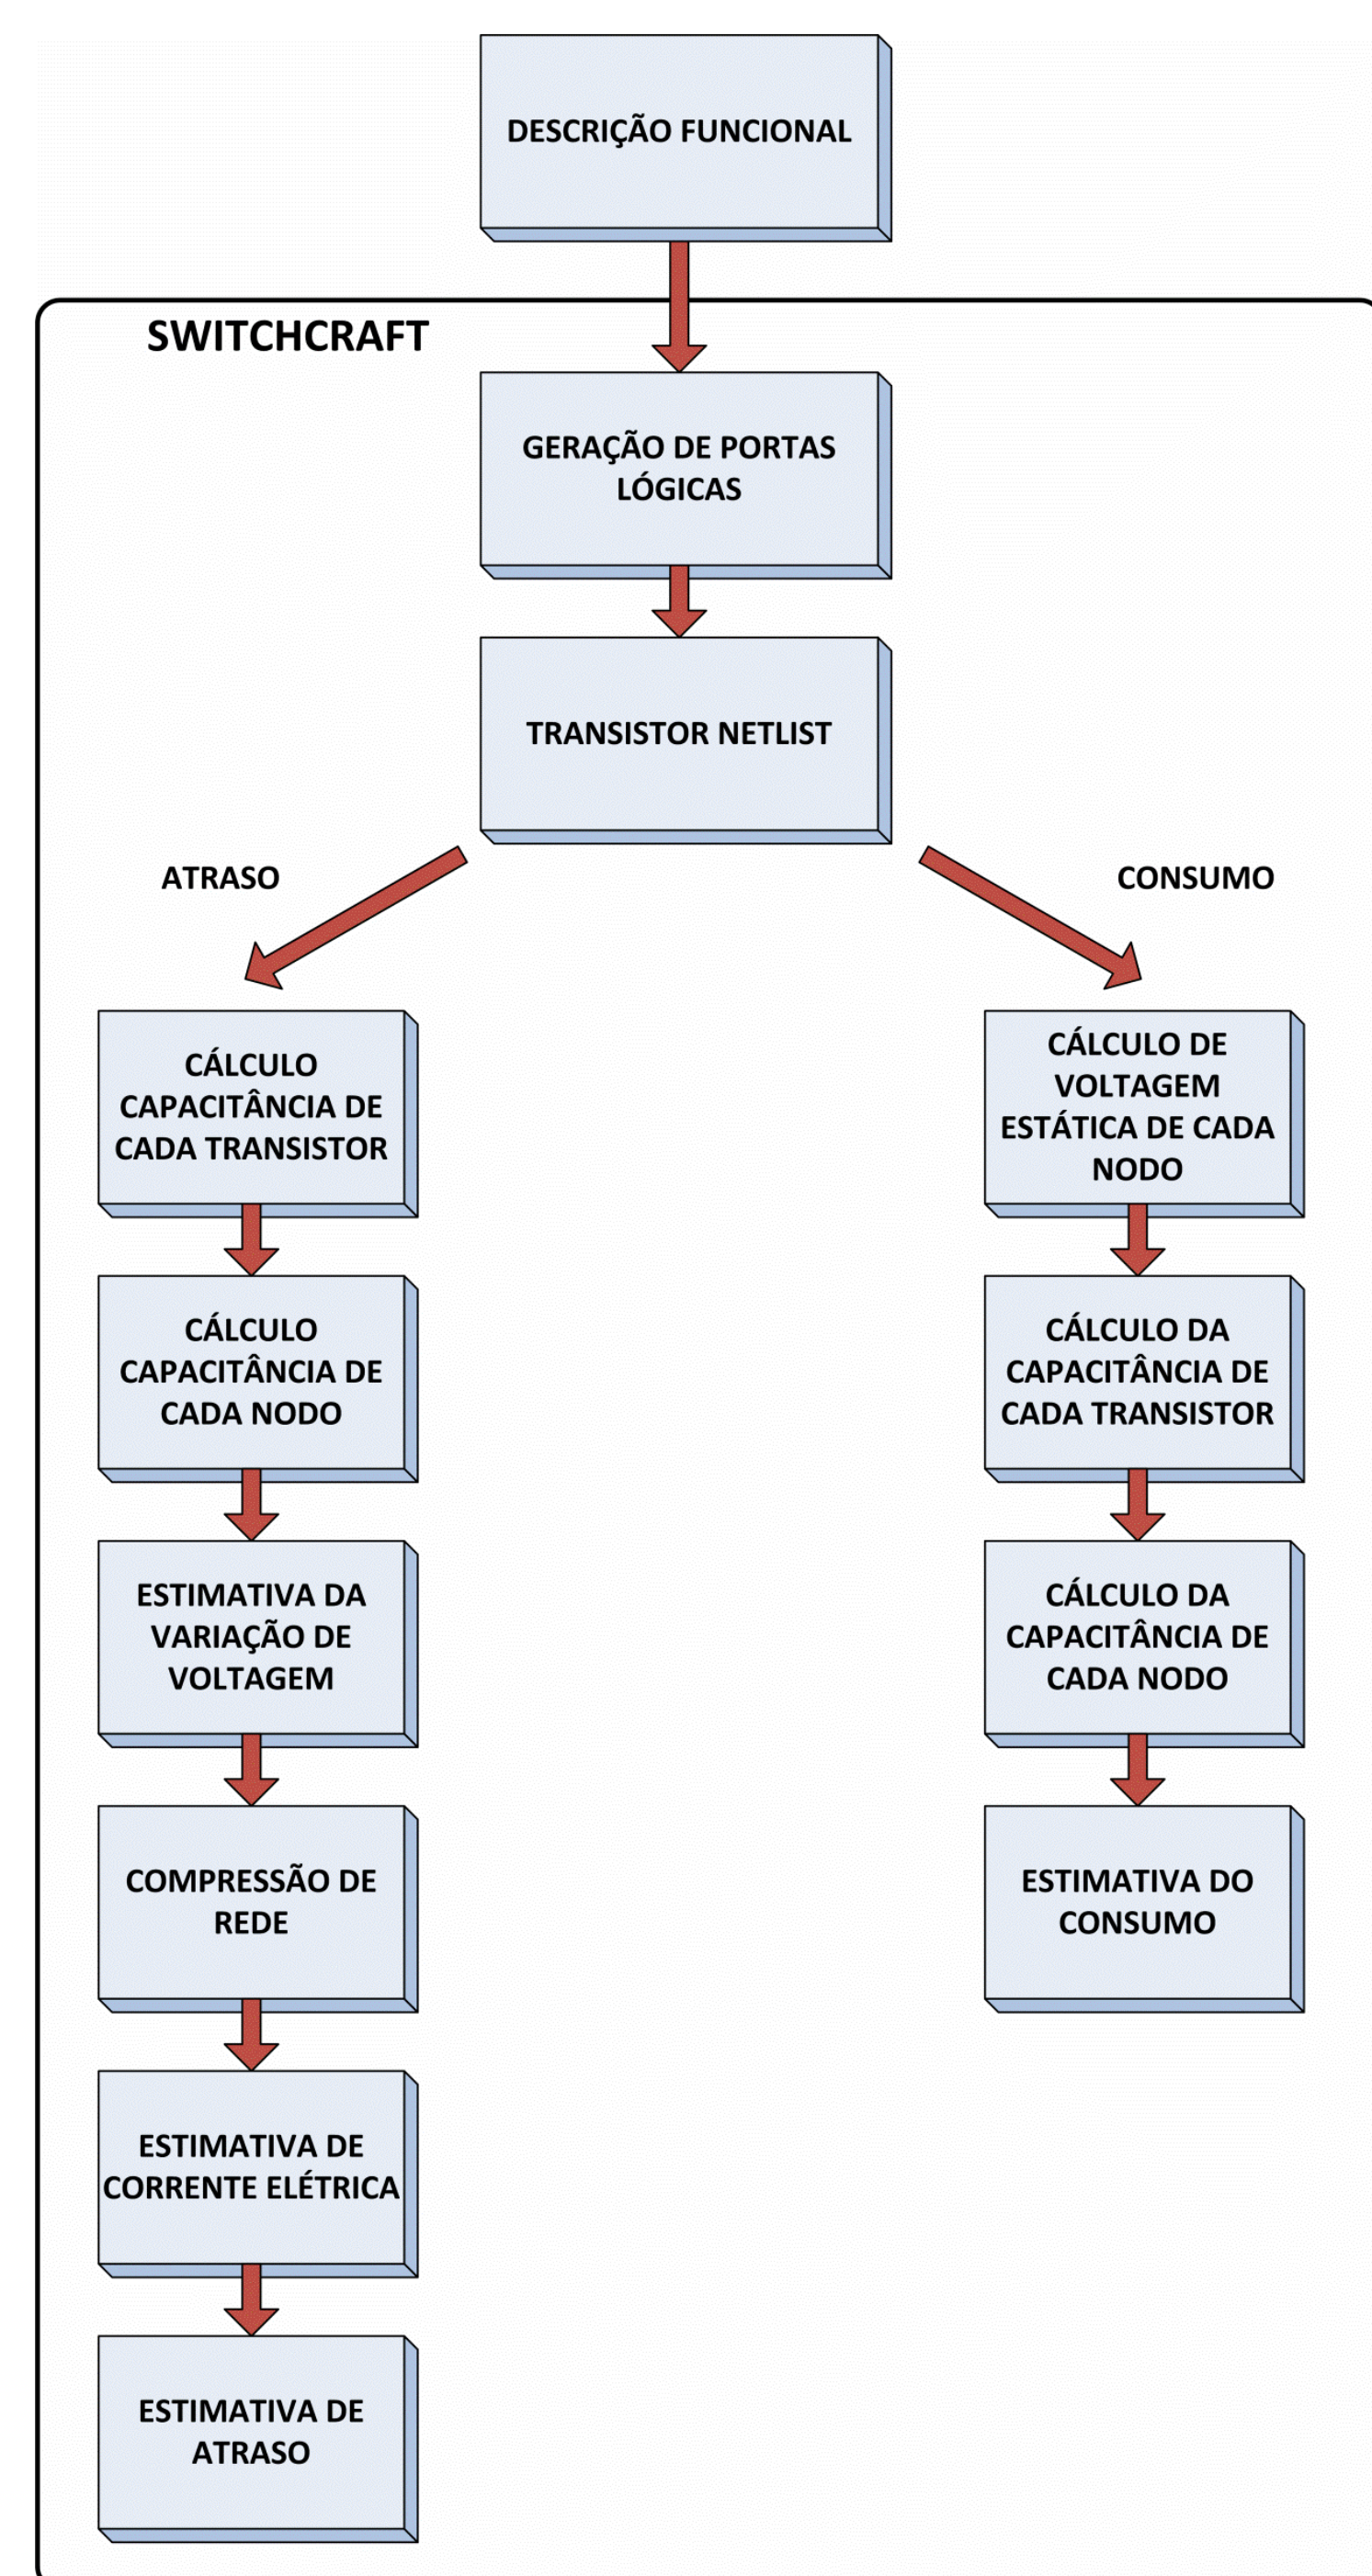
DESCRIÇÃO FUNCIONAL

SWITCHCRAFT

GERAÇÃO DE PORTAS LÓGICAS

TRANSISTOR NETLIST

ATRASO

CONSUMO

CÁLCULO CAPACITÂNCIA DE CADA TRANSISTOR

CÁLCULO CAPACITÂNCIA DE CADA NODO

ESTIMATIVA DA VARIAÇÃO DE VOLTAGEM

COMPRESSÃO DE REDE

ESTIMATIVA DE CORRENTE ELÉTRICA

ESTIMATIVA DE ATRASO

CÁLCULO DE VOLTAGEM ESTÁTICA DE CADA NODO

CÁLCULO DA CAPACITÂNCIA DE CADA TRANSISTOR

CÁLCULO DA CAPACITÂNCIA DE CADA NODO

ESTIMATIVA DO CONSUMO